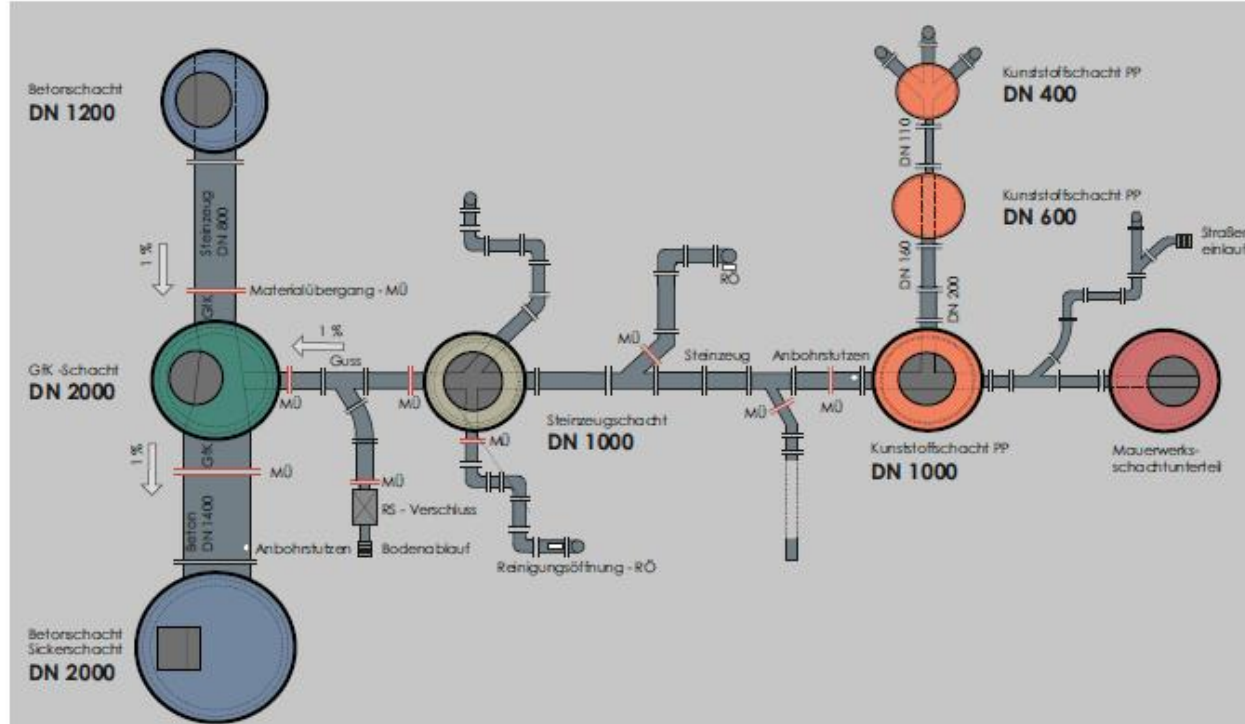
Betonschacht
DN 1200

Steinzeug
DN 800

1 %

Materialübergang - MÜ

GfK

GfK -Schacht
DN 2000

1 %

Guss

MÜ

MÜ

1 %

GfK

MÜ

Beton
DN 1400

Anbohrstutzen

MÜ

RS - Verschluss

Bodenablauf

MÜ

Reinigungsöffnung - RÖ

Betonschacht
Sickerschacht
DN 2000

Steinzeugschacht
DN 1000

RÖ

MÜ

Steinzeug

Anbohrstutzen

MÜ

MÜ

Kunststoffschacht PP
DN 400

DN 110

Kunststoffschacht PP
DN 600

DN 160

DN 200

Straße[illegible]
einlau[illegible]

Kunststoffschacht PP
DN 1000

Mauerwerks-
schachtunterteil